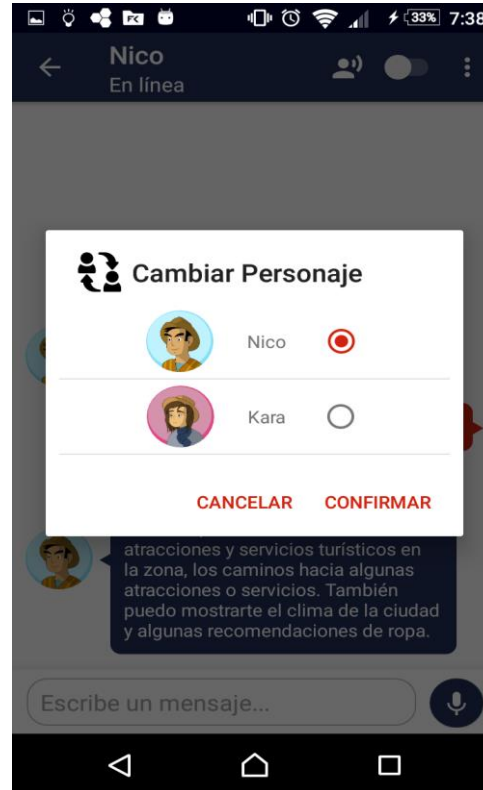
33% 7:38

Nico
En línea

Cambiar Personaje

Nico

Kara

CANCELAR CONFIRMAR

atracciones y servicios turísticos en la zona, los caminos hacia algunas atracciones o servicios. También puedo mostrarte el clima de la ciudad y algunas recomendaciones de ropa.

Escribe un mensaje...